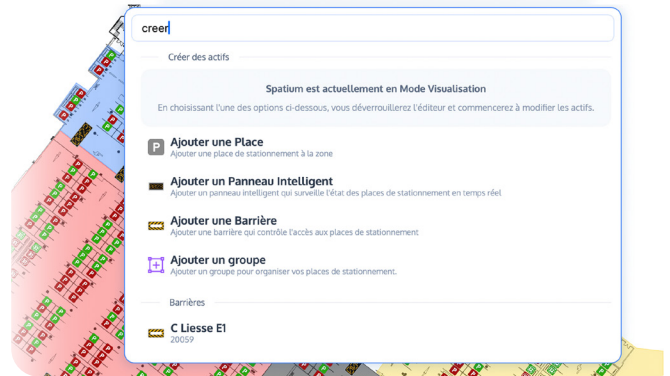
creer

Créer des actifs

Spatium est actuellement en Mode Visualisation

En choisissant l'une des options ci-dessous, vous déverrouillerez l'éditeur et commencerez à modifier les actifs.

P Ajouter une Place
Ajouter une place de stationnement à la zone

Ajouter un Panneau Intelligent
Ajouter un panneau intelligent qui surveille l'état des places de stationnement en temps réel

Ajouter une Barrière
Ajouter une barrière qui contrôle l'accès aux places de stationnement

Ajouter un groupe
Ajouter un groupe pour organiser vos places de stationnement.

Barrières

C Liesse E1
20059